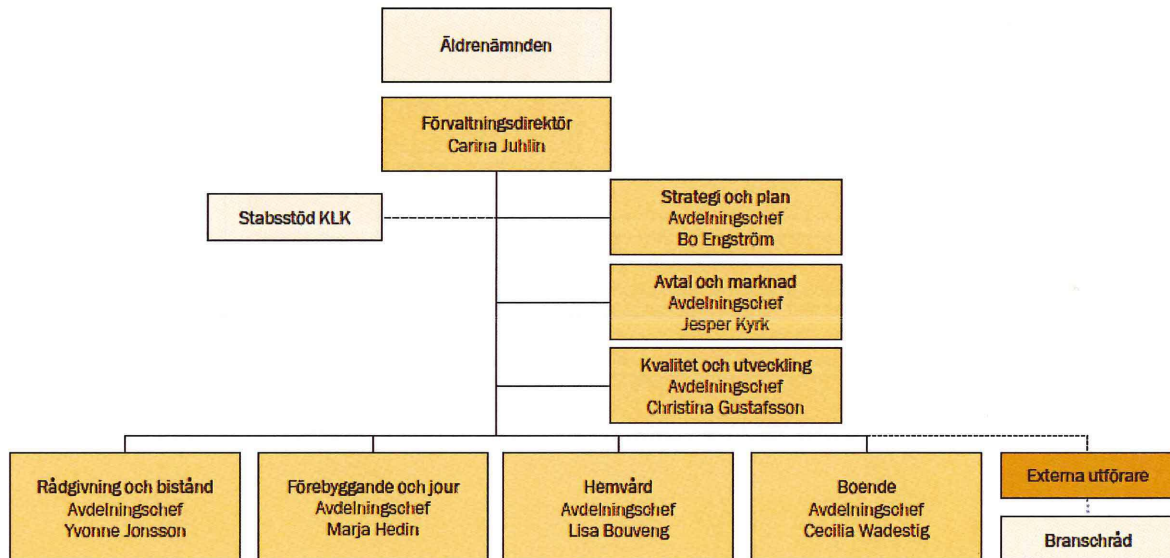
Äldrenämnden

Förvaltningsdirektör
Carina Juhlin

Stabsstöd KLK

Strategi och plan
Avdelningschef
Bo Engström

Avtal och marknad
Avdelningschef
Jesper Kyrk

Kvalitet och utveckling
Avdelningschef
Christina Gustafsson

Rådgivning och bistånd
Avdelningschef
Yvonne Jonsson

Förebyggande och jour
Avdelningschef
Marja Hedin

Hemvård
Avdelningschef
Lisa Bouveng

Boende
Avdelningschef
Cecilia Wadestig

Externa utförare

Branschråd